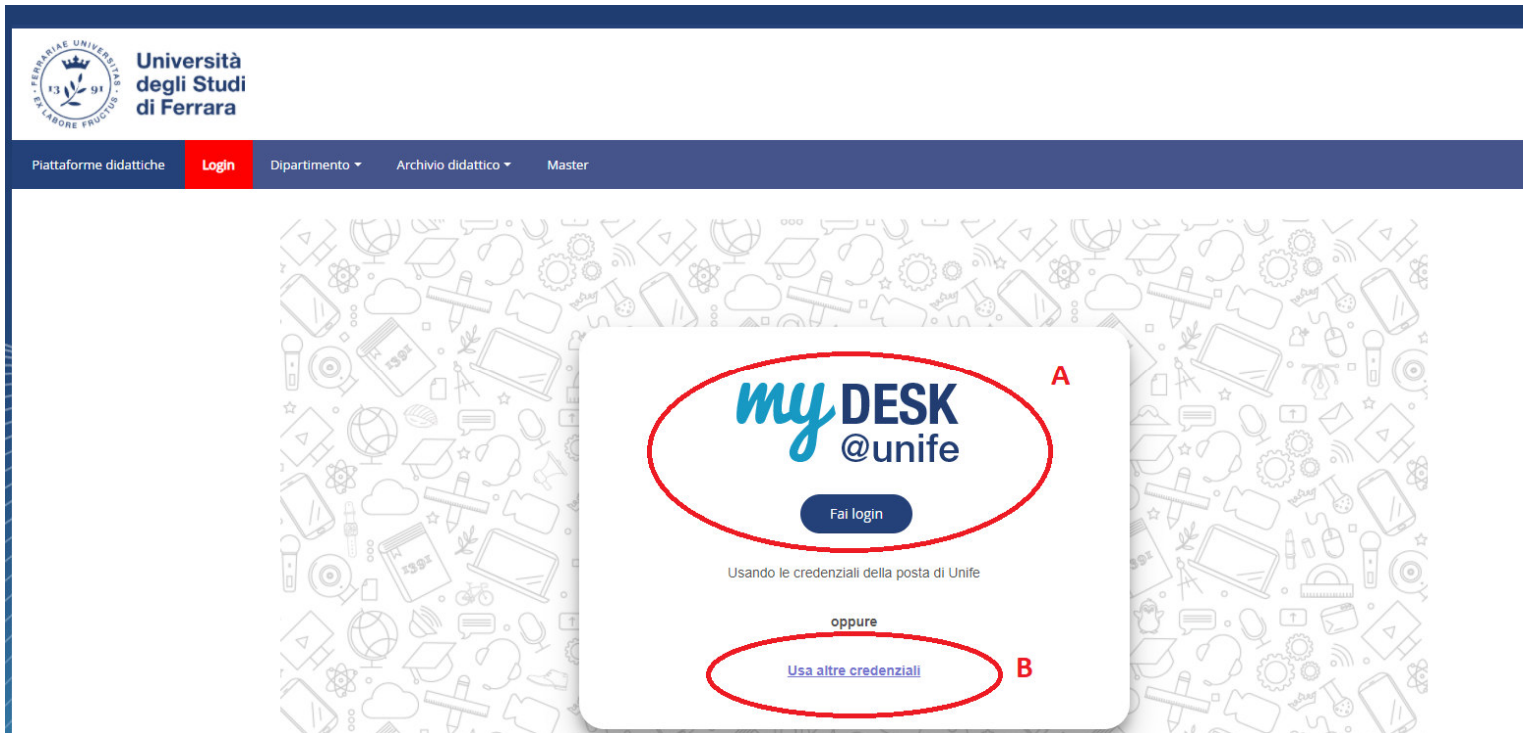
FERRARIAE UNIVERSITAS
13 91
EX LABORE FRUCTUS

Università degli Studi di Ferrara

Piattaforme didattiche
Login
Dipartimento
Archivio didattico
Master

my DESK @unife

A

Fai login

Usando le credenziali della posta di Unife

oppure

Usa altre credenziali

B